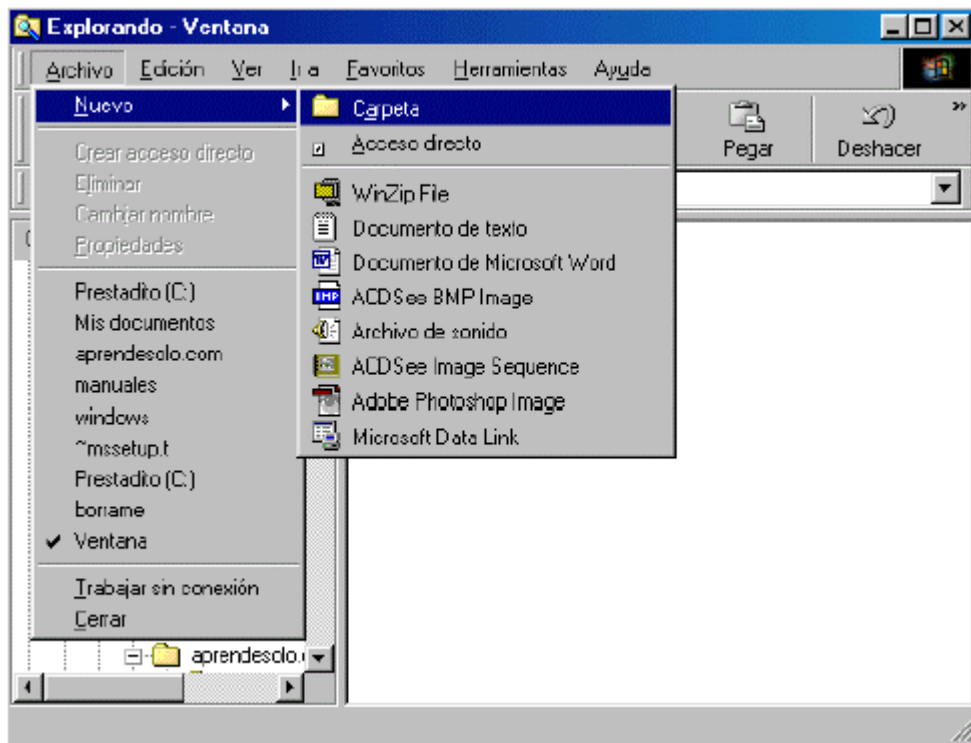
Explorando - Ventana

Archivo Edición Ver Ir a Favoritos Herramientas Ayuda

Nuevo

Crear acceso directo
Eliminar
Cambiar nombre
Propiedades

Prestadito (C:)
Mis documentos
aprendeslo.com
manuales
windows
~mssetup.t
Prestadito (C:)
borrame
✔ Ventana

Trabajar sin conexión
Cerrar

Carpeta
Acceso directo

WinZip File
Documento de texto
Documento de Microsoft Word
ACDSee BMP Image
Archivo de sonido
ACDSee Image Sequence
Adobe Photoshop Image
Microsoft Data Link

Pegar
Deshacer

aprendeslo.